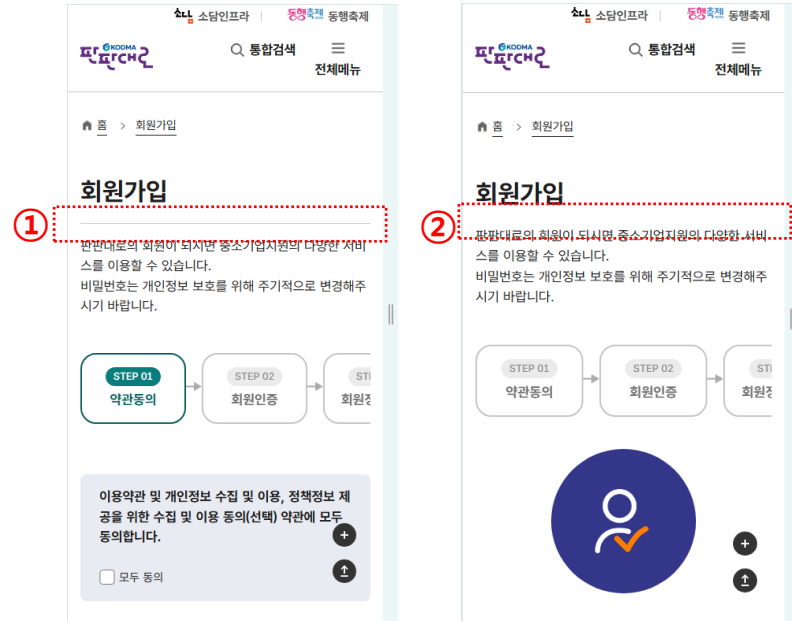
소담인프라 | 동행축제 동행축제

판판대로 KODMA

통합검색

전체메뉴

홈 > 회원가입

회원가입

①

판판대로의 회원이 되시면 중소기업지원의 다양한 서비스를 이용할 수 있습니다.
비밀번호는 개인정보 보호를 위해 주기적으로 변경해주시기 바랍니다.

STEP 01 약관동의

STEP 02 회원인증

STEP 회원정

이용약관 및 개인정보 수집 및 이용, 정책정보 제공을 위한 수집 및 이용 동의(선택) 약관에 모두 동의합니다.

모두 동의

소담인프라 | 동행축제 동행축제

판판대로 KODMA

통합검색

전체메뉴

홈 > 회원가입

회원가입

②

판판대로의 회원이 되시면 중소기업지원의 다양한 서비스를 이용할 수 있습니다.
비밀번호는 개인정보 보호를 위해 주기적으로 변경해주시기 바랍니다.

STEP 01 약관동의

STEP 02 회원인증

STI 회원정